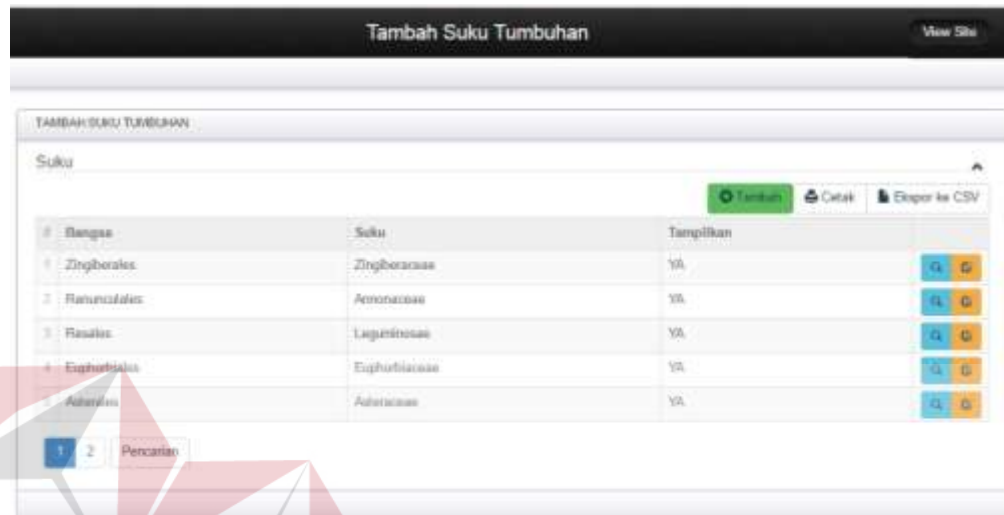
Tambah Suku Tumbuhan

View Site

TAMBAH SUKU TUMBUHAN

Suku

Tambah Cetak Ekspor ke CSV

| # | Bangsa | Suku | Tampilkan |
|---|---|---|---|
| 1 | Zingiberales | Zingiberaceae | YA |
| 2 | Ranunculales | Annonaceae | YA |
| 3 | Rosales | Leguminosae | YA |
| 4 | Euphorbiales | Euphorbiaceae | YA |
| 5 | Asterales | Asteraceae | YA |

1 2 Pencarian